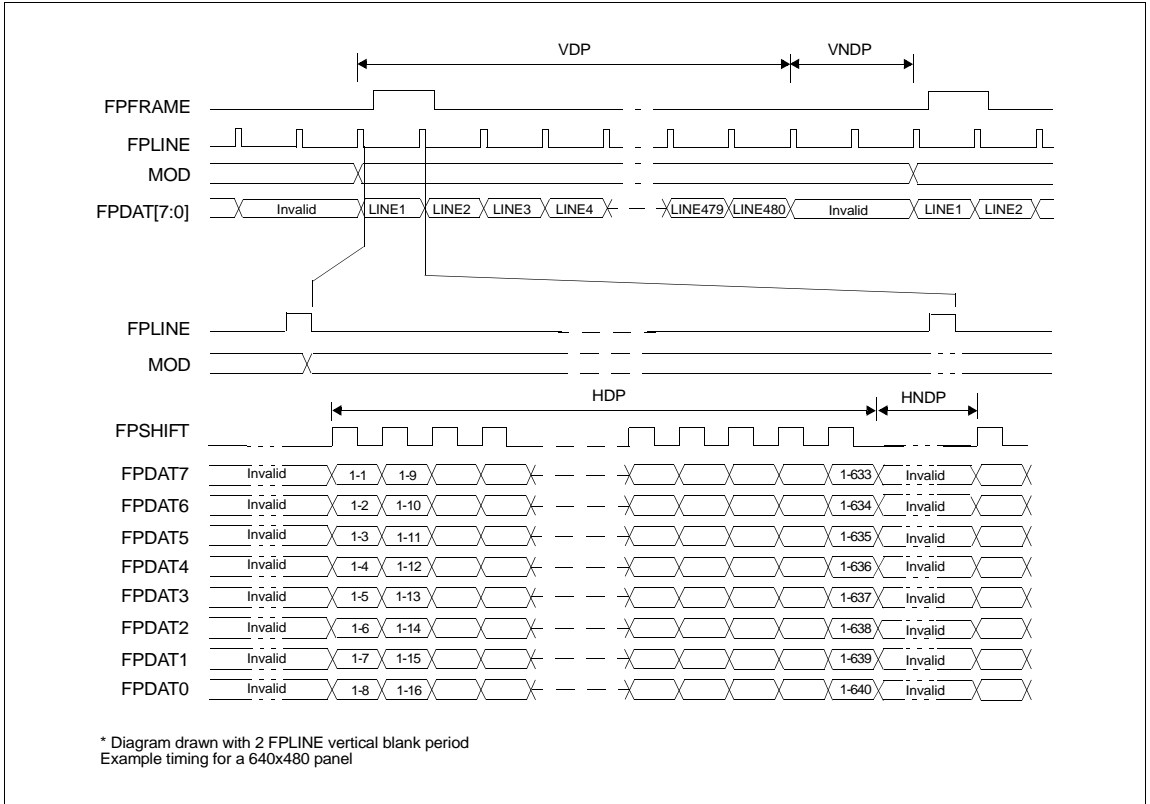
VDP
VNDP
FPFRAME
FPLINE
MOD
FPDAT[7:0]
Invalid
LINE1
LINE2
LINE3
LINE4
LINE479
LINE480
Invalid
LINE1
LINE2

FPLINE
MOD
HDP
HNDP
FPSHIFT
FPDAT7
Invalid
1-1
1-9
1-633
Invalid
FPDAT6
Invalid
1-2
1-10
1-634
Invalid
FPDAT5
Invalid
1-3
1-11
1-635
Invalid
FPDAT4
Invalid
1-4
1-12
1-636
Invalid
FPDAT3
Invalid
1-5
1-13
1-637
Invalid
FPDAT2
Invalid
1-6
1-14
1-638
Invalid
FPDAT1
Invalid
1-7
1-15
1-639
Invalid
FPDAT0
Invalid
1-8
1-16
1-640
Invalid

* Diagram drawn with 2 FPLINE vertical blank period
Example timing for a 640x480 panel